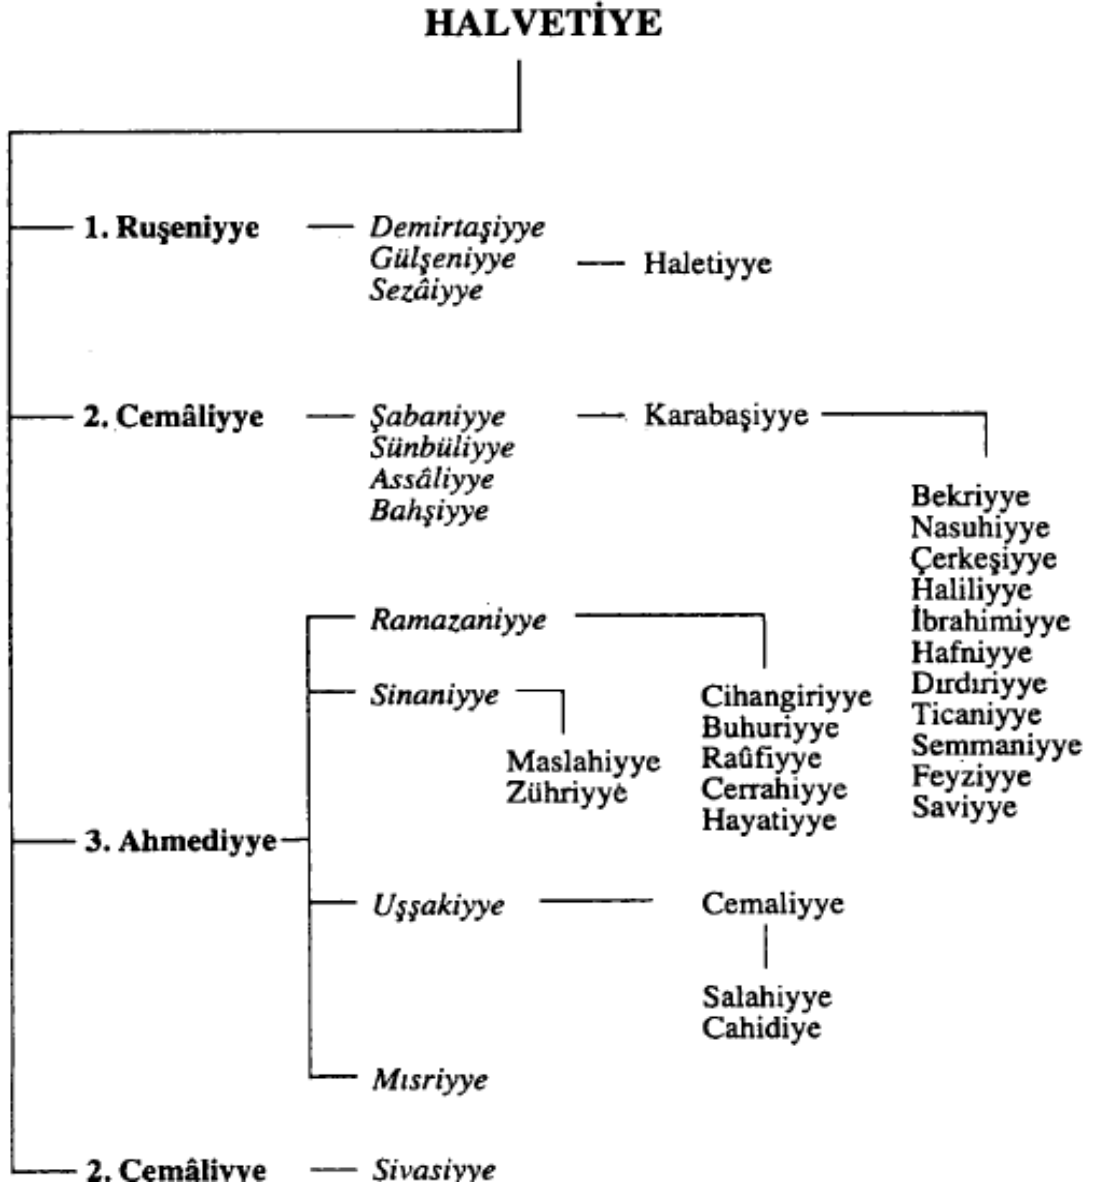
HALVETİYE

1. Ruşeniyye
Demirtaşiyye
Gülşeniyye
Sezâiyye
Haletiyye

2. Cemâliyye
Şabaniyye
Sünbüliyye
Assâliyye
Bahşiyye
Karabaşiyye
Bekriyye
Nasuhiyye
Çerkeşiyye
Haliliyye
İbrahimiyye
Hafniyye
Dırdıriyye
Ticaniyye
Semmaniyye
Feyziyye
Saviyye

3. Ahmediyye
Ramazaniyye
Sinaniyye
Maslahiyye
Zühriyye
Cihangiriyye
Buhuriyye
Raûfiyye
Cerrahiyye
Hayatiyye
Uşşakiyye
Cemaliyye
Salahiyye
Cahidiye
Mısriyye

2. Cemâliyye
Sivasiyye